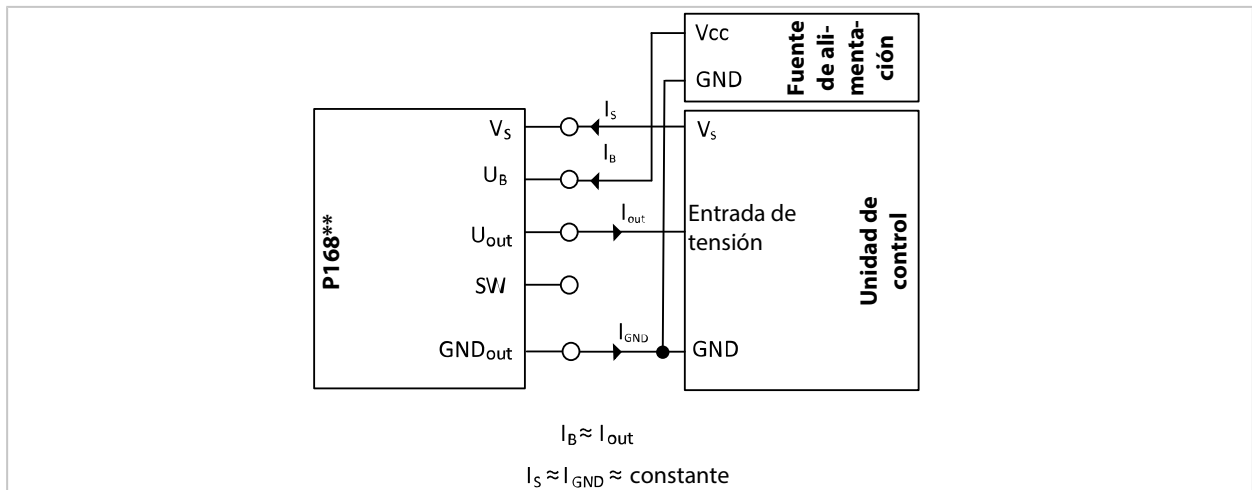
Vcc

GND

Fuente de alimentación

$I_S$

$V_S$

$I_B$

$U_B$

$I_{out}$

$U_{out}$

Entrada de tensión

P168**

SW

Unidad de control

$I_{GND}$

$GND_{out}$

GND

$V_S$

$I_B \approx I_{out}$

$I_S \approx I_{GND} \approx$ constante